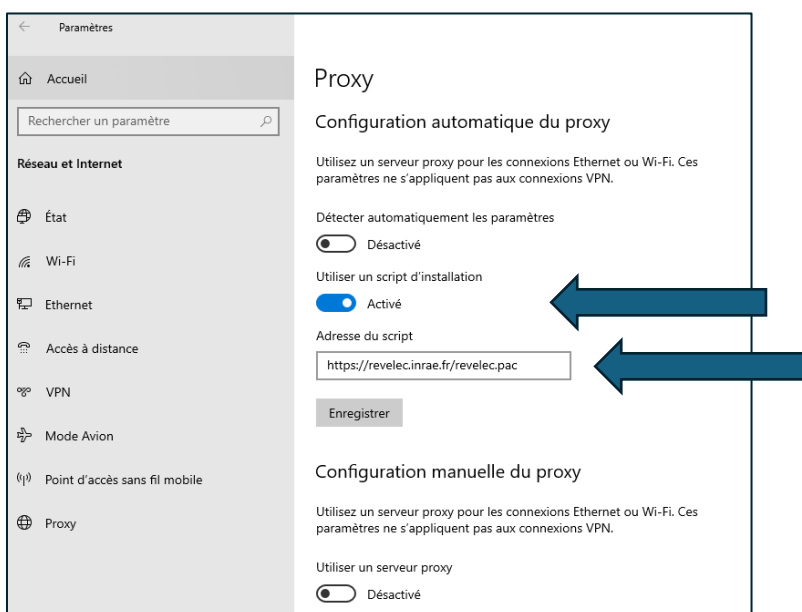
Paramètres

Accueil

Rechercher un paramètre

Réseau et Internet

État

Wi-Fi

Ethernet

Accès à distance

VPN

Mode Avion

Point d'accès sans fil mobile

Proxy

Proxy

Configuration automatique du proxy

Utilisez un serveur proxy pour les connexions Ethernet ou Wi-Fi. Ces paramètres ne s'appliquent pas aux connexions VPN.

Détecter automatiquement les paramètres

Désactivé

Utiliser un script d'installation

Activé

Adresse du script

https://revelec.inrae.fr/revelec.pac

Enregistrer

Configuration manuelle du proxy

Utilisez un serveur proxy pour les connexions Ethernet ou Wi-Fi. Ces paramètres ne s'appliquent pas aux connexions VPN.

Utiliser un serveur proxy

Désactivé